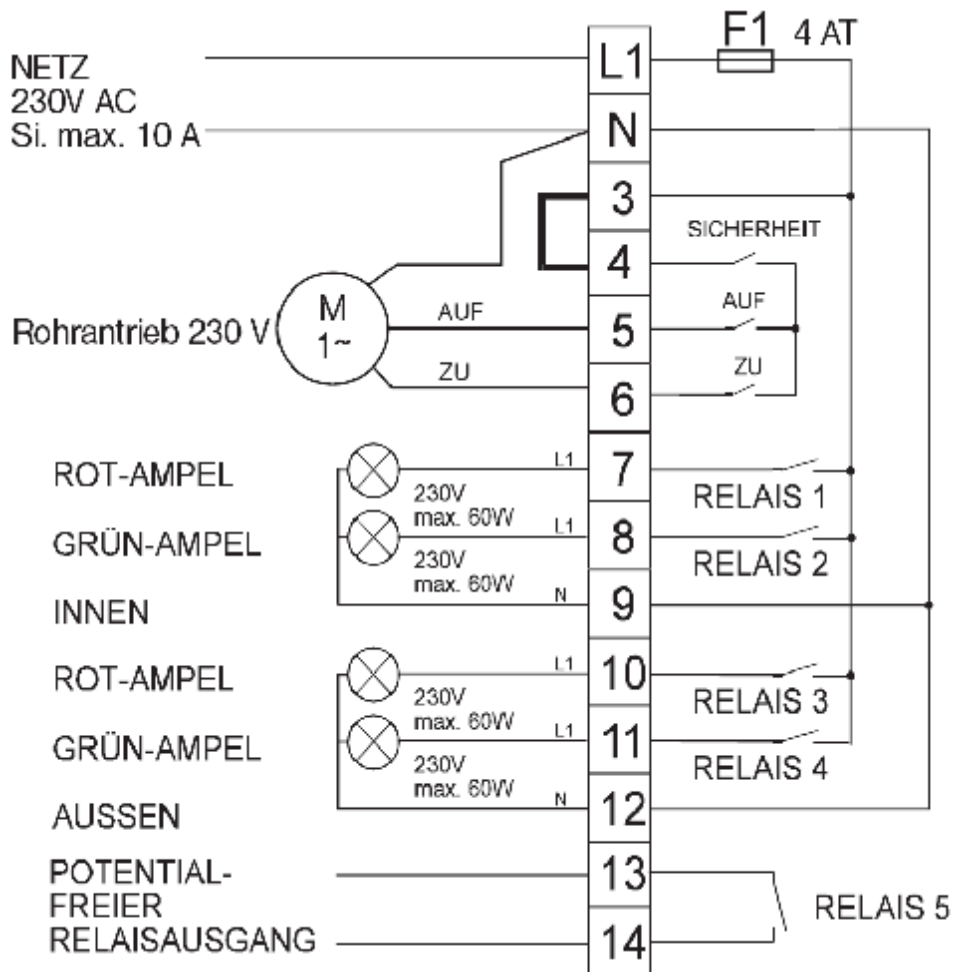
F1 4 AT

NETZ
230V AC
Si. max. 10 A

L1
N
3
4
5
6
7
8
9
10
11
12
13
14

SICHERHEIT
AUF
ZU

Rohrantrieb 230 V
M
1~
AUF
ZU

ROT-AMPEL
GRÜN-AMPEL
INNEN
L1
230V
max. 60W
L1
230V
max. 60W
N
RELAIS 1
RELAIS 2

ROT-AMPEL
GRÜN-AMPEL
AUSSEN
L1
230V
max. 60W
L1
230V
max. 60W
N
RELAIS 3
RELAIS 4

POTENTIAL-
FREIER
RELAISAUSGANG
RELAIS 5